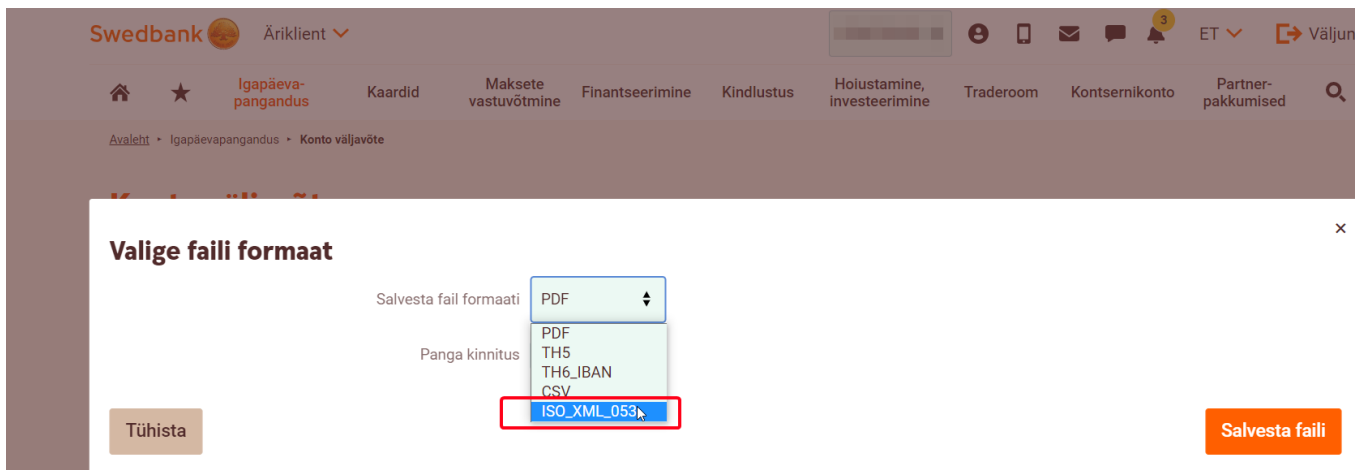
Swedbank Äriklient

3

ET Väljun

Igapäeva-pangandus Kaardid Maksete vastuvõtmine Finantseerimine Kindlustus Hoiustamine, investeerimine Traderoom Kontsernikonto Partner-pakkumised

Avaleht ▸ Igapäevapangandus ▸ Konto väljavõte

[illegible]

Valige faili formaat

×

Salvesta fail formaati PDF

PDF
TH5
TH6_IBAN
CSV
ISO_XML_053

Panga kinnitus

Tühista

Salvesta faili